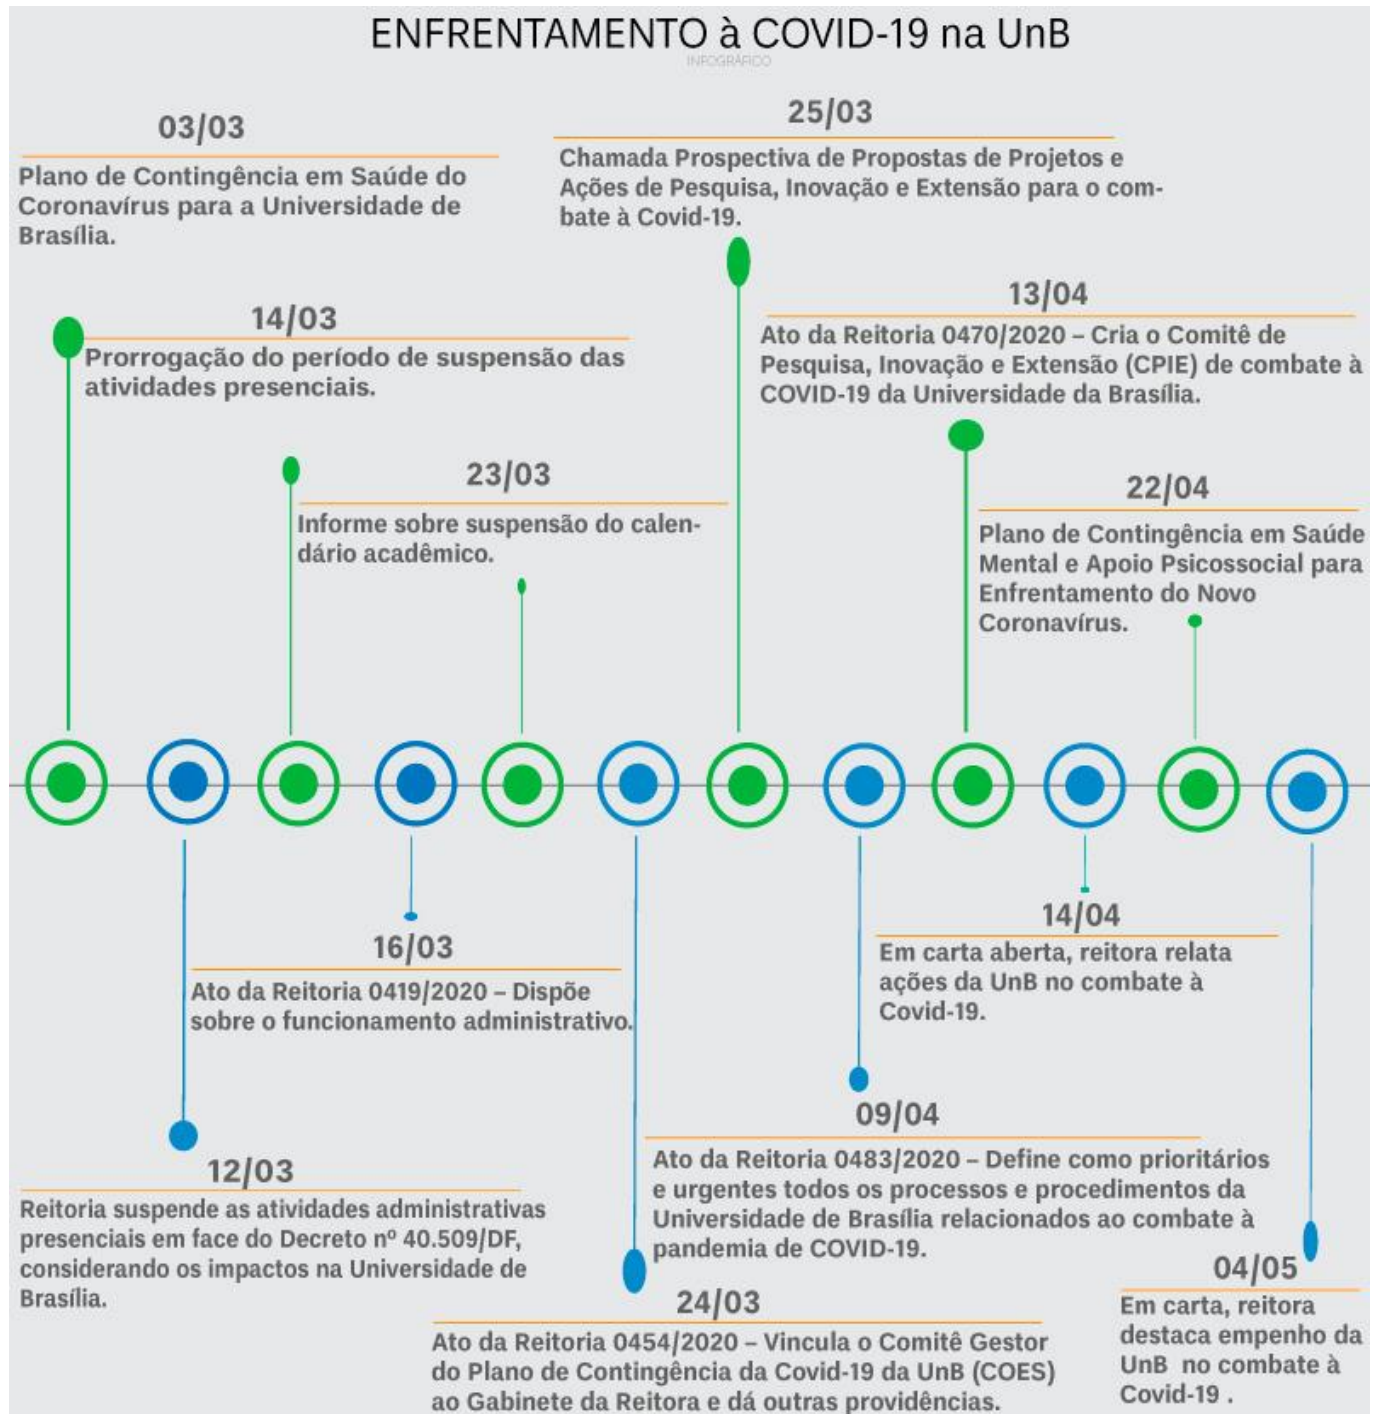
ENFRENTAMENTO à COVID-19 na UnB

INFOGRÁFICO

03/03

Plano de Contingência em Saúde do Coronavírus para a Universidade de Brasília.

25/03

Chamada Prospectiva de Propostas de Projetos e Ações de Pesquisa, Inovação e Extensão para o combate à Covid-19.

14/03

Prorrogação do período de suspensão das atividades presenciais.

13/04

Ato da Reitoria 0470/2020 – Cria o Comitê de Pesquisa, Inovação e Extensão (CPIE) de combate à COVID-19 da Universidade da Brasília.

23/03

Informe sobre suspensão do calendário acadêmico.

22/04

Plano de Contingência em Saúde Mental e Apoio Psicossocial para Enfrentamento do Novo Coronavírus.

16/03

Ato da Reitoria 0419/2020 – Dispõe sobre o funcionamento administrativo.

14/04

Em carta aberta, reitora relata ações da UnB no combate à Covid-19.

09/04

Ato da Reitoria 0483/2020 – Define como prioritários e urgentes todos os processos e procedimentos da Universidade de Brasília relacionados ao combate à pandemia de COVID-19.

12/03

Reitoria suspende as atividades administrativas presenciais em face do Decreto nº 40.509/DF, considerando os impactos na Universidade de Brasília.

04/05

Em carta, reitora destaca empenho da UnB no combate à Covid-19 .

24/03

Ato da Reitoria 0454/2020 – Vincula o Comitê Gestor do Plano de Contingência da Covid-19 da UnB (COES) ao Gabinete da Reitora e dá outras providências.